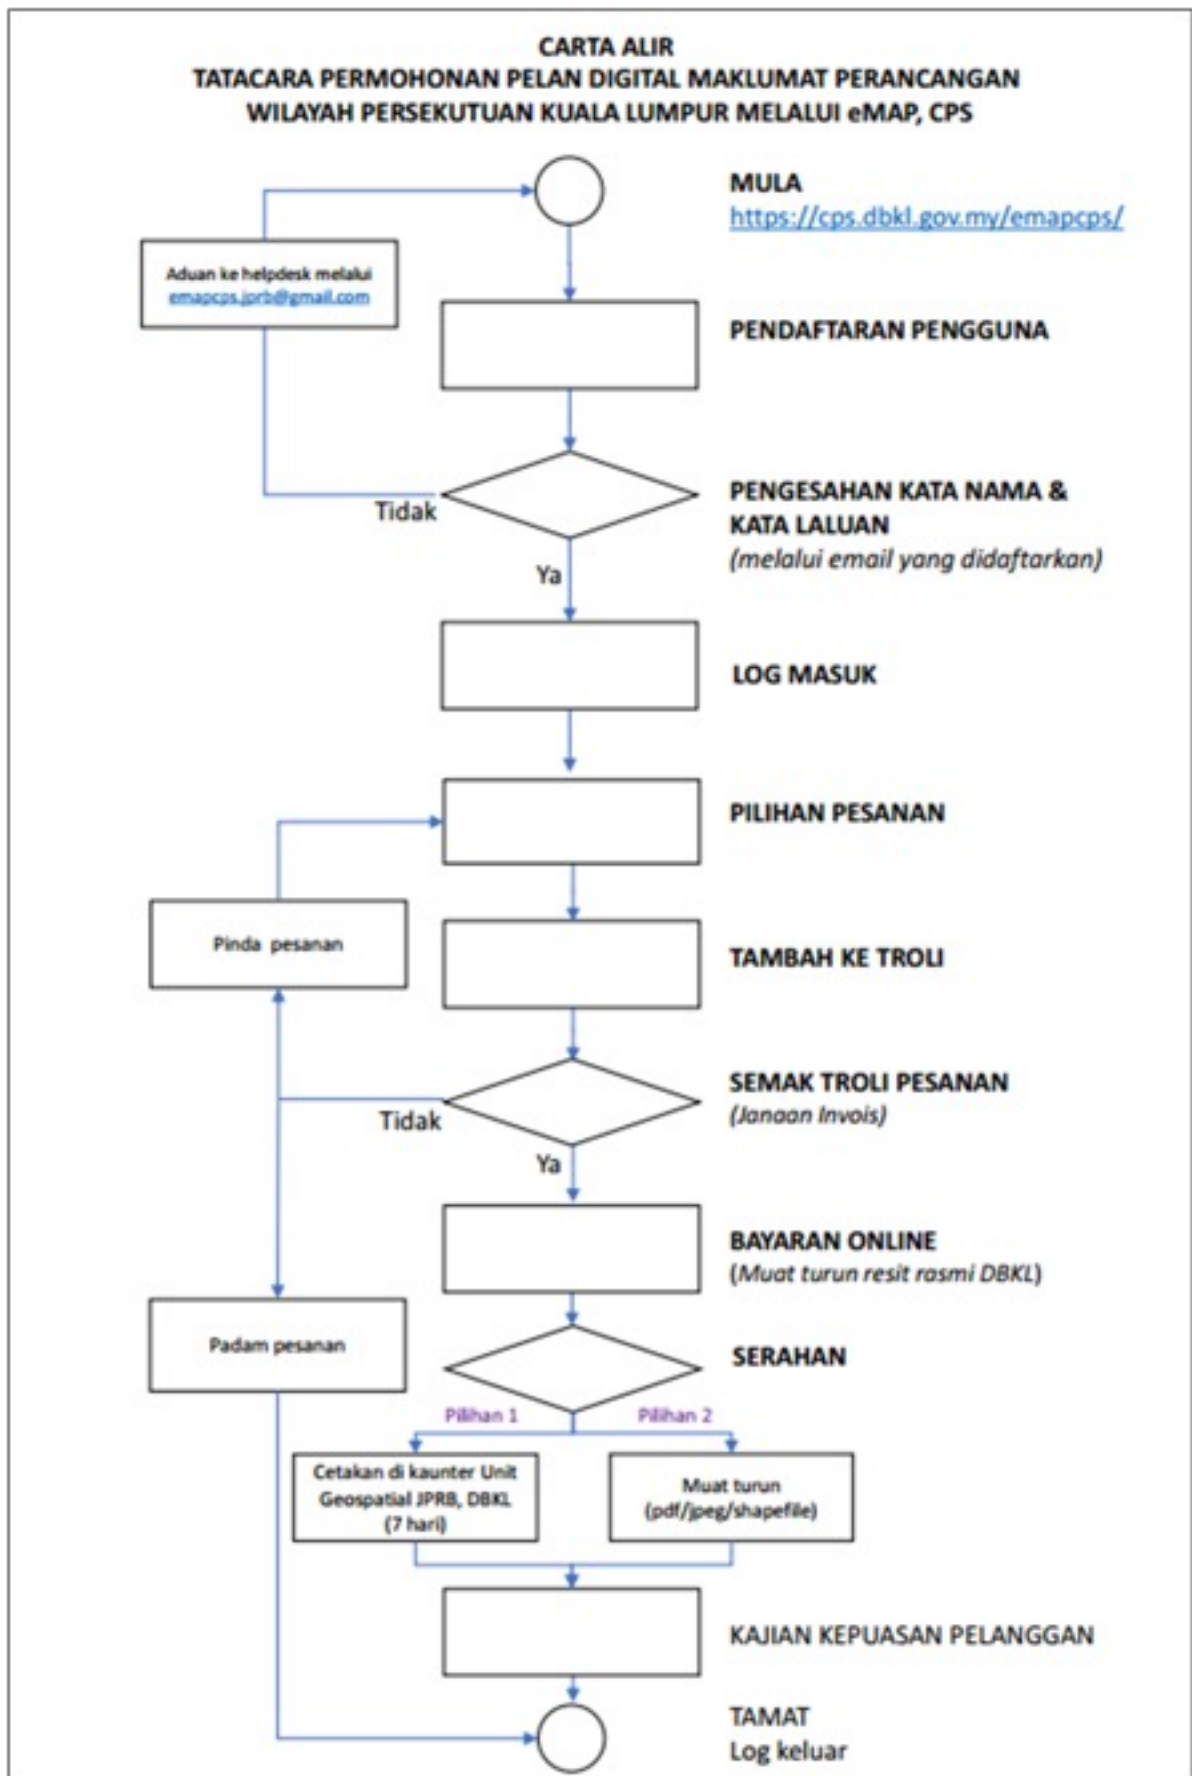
CARTA ALIR
TATACARA PERMOHONAN PELAN DIGITAL MAKLUMAT PERANCANGAN
WILAYAH PERSEKUTUAN KUALA LUMPUR MELALUI eMAP, CPS

MULA
https://cps.dbkl.gov.my/emapcps/

Aduan ke helpdesk melalui emapcps.jprb@gmail.com

PENDAFTARAN PENGGUNA

Tidak

PENGESAHAN KATA NAMA & KATA LALUAN
(melalui email yang didaftarkan)

Ya

LOG MASUK

PILIHAN PESANAN

Pinda pesanan

TAMBAH KE TROLI

Tidak

SEMAK TROLI PESANAN
(Janaan Invois)

Ya

BAYARAN ONLINE
(Muat turun resit rasmi DBKL)

Padam pesanan

SERAHAN

Pilihan 1

Pilihan 2

Cetakan di kaunter Unit Geospatial JPRB, DBKL (7 hari)

Muat turun (pdf/jpeg/shapefile)

KAJIAN KEPUASAN PELANGGAN

TAMAT
Log keluar